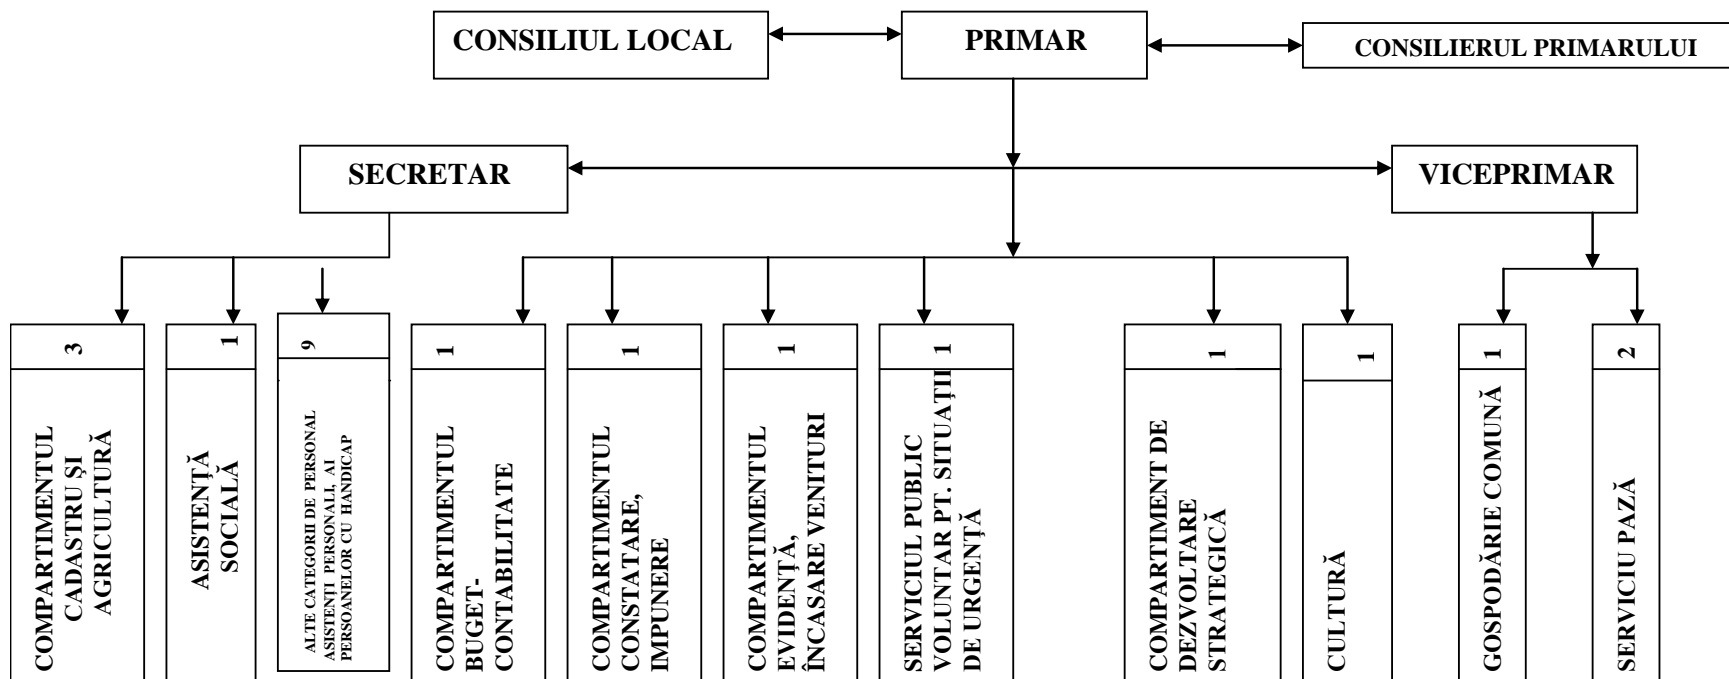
CONSILIUL LOCAL

PRIMAR

CONSILIERUL PRIMARULUI

SECRETAR

VICEPRIMAR

3
COMPARTIMENTUL CADASTRU ȘI AGRICULTURĂ

1
ASISTENȚĂ SOCIALĂ

9
ALTE CATEGORII DE PERSONAL ASISTENȚI PERSONALI, AI PERSOANELOR CU HANDICAP

1
COMPARTIMENTUL BUGET-CONTABILITATE

1
COMPARTIMENTUL CONSTATARE, IMPUNERE

1
COMPARTIMENTUL EVIDENȚĂ, ÎNCASARE VENITURI

1
SERVICIUL PUBLIC VOLUNTAR PT. SITUAȚII DE URGENȚĂ

1
COMPARTIMENT DE DEZVOLTARE STRATEGICĂ

1
CULTURĂ

1
GOSPODĂRIE COMUNĂ

2
SERVICIU PAZĂ